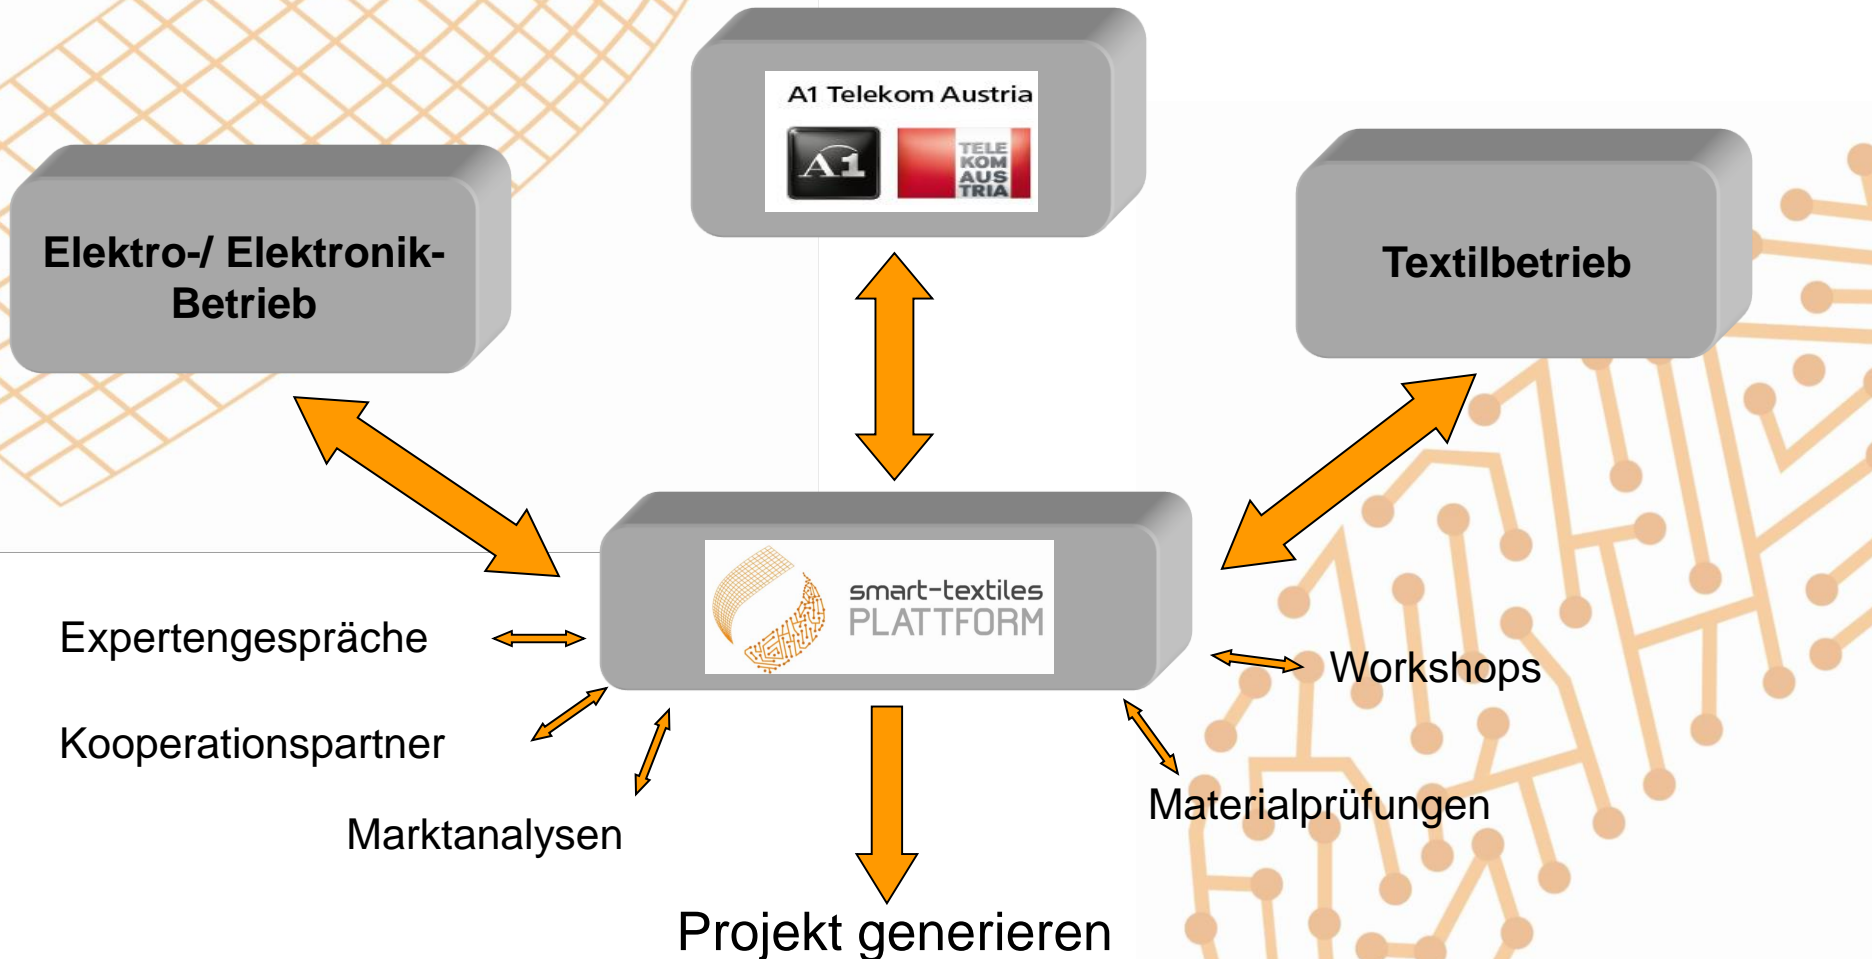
A1 Telekom Austria

A1

TELE KOM AUS TRIA

Elektro-/ Elektronik-Betrieb

Textilbetrieb

smart-textiles PLATTFORM

Expertengespräche

Kooperationspartner

Marktanalysen

Workshops

Materialprüfungen

Projekt generieren